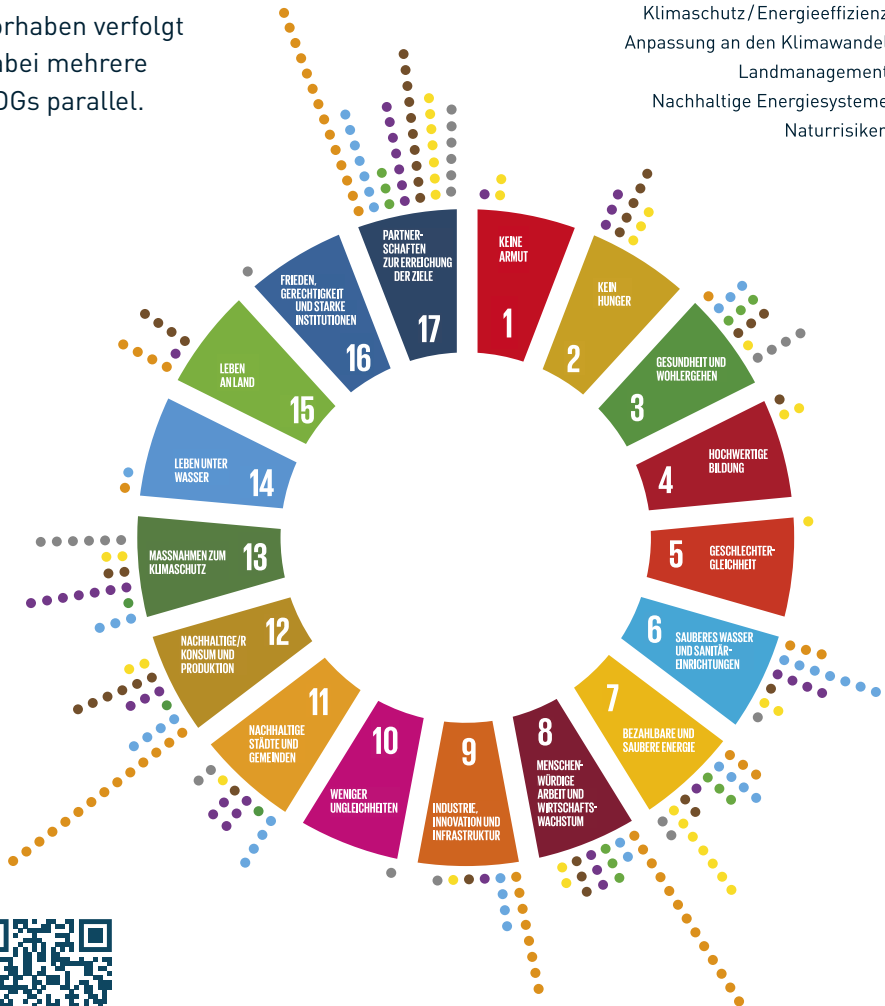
orhaben verfolgt
abei mehrere
DGs parallel.

Klimaschutz/Energieeffizienz
Anpassung an den Klimawandel
Landmanagement
Nachhaltige Energiesysteme
Naturrisiken

KEINE ARMUT
1

KEIN HUNGER
2

GESUNDHEIT UND WOHLERGEHEN
3

HOCHWERTIGE BILDUNG
4

5
GESCHLECHTER-GLEICHHEIT

6
SAUBERES WASSER UND SANITÄR-EINRICHTUNGEN

7
BEZAHLBARE UND SAUBERE ENERGIE

8
MENSCHEN-WÜRDIGE ARBEIT UND WIRTSCHAFTS-WACHSTUM

9
INDUSTRIE, INNOVATION UND INFRASTRUKTUR

10
WENIGER UNGLEICHHEITEN

11
NACHHALTIGE STÄDTE UND GEMEINDEN

12
NACHHALTIGE/R KONSUM UND PRODUKTION

MASSNAHMEN ZUM KLIMASCHUTZ
13

LEBEN UNTER WASSER
14

LEBEN AN LAND
15

FRIEDEN, GERECHTIGKEIT UND STARKE INSTITUTIONEN
16

PARTNER-SCHAFTEN ZUR ERREICHUNG DER ZIELE
17